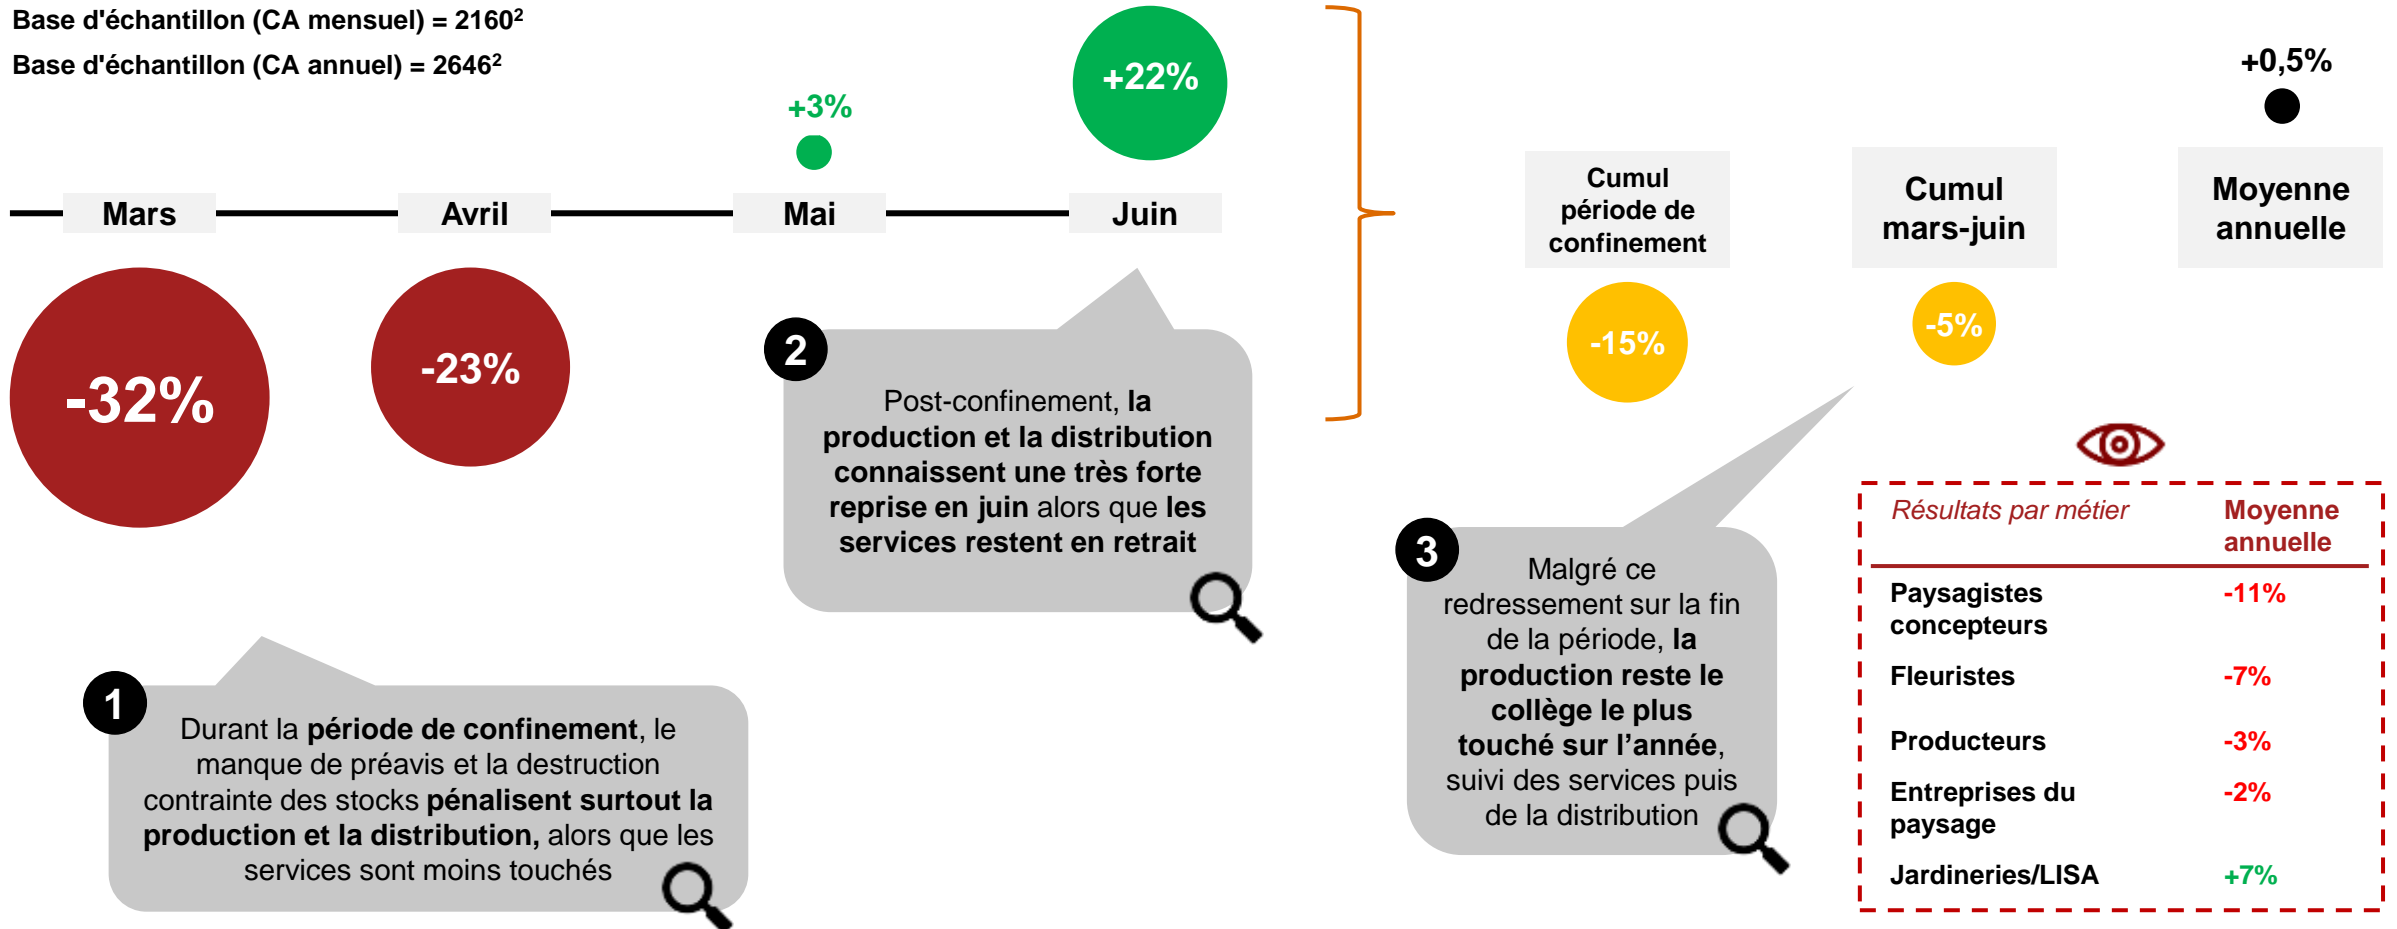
Base d'échantillon (CA mensuel) = 2160²
Base d'échantillon (CA annuel) = 2646²

Mars
-32%

Avril
-23%

Mai
+3%

Juin
+22%

Cumul période de confinement
-15%

Cumul mars-juin
-5%

Moyenne annuelle
+0,5%

2
Post-confinement, **la production et la distribution connaissent une très forte reprise en juin** alors que **les services restent en retrait**

1
Durant la **période de confinement**, le manque de préavis et la destruction contrainte des stocks **pénalisent surtout la production et la distribution,** alors que les services sont moins touchés

3
Malgré ce redressement sur la fin de la période, **la production reste le collège le plus touché sur l'année**, suivi des services puis de la distribution

| *Résultats par métier* | Moyenne annuelle |
|---|---|
| Paysagistes concepteurs | -11% |
| Fleuristes | -7% |
| Producteurs | -3% |
| Entreprises du paysage | -2% |
| Jardineries/LISA | +7% |